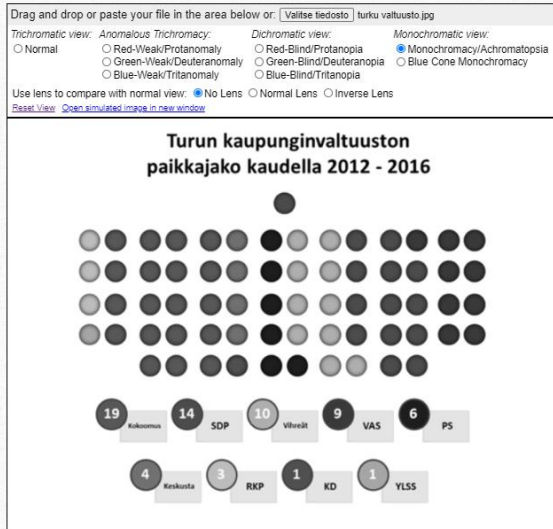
Drag and drop or paste your file in the area below or: Valitse tiedosto turku valtuusto.jpg

Trichromatic view:
Normal

Anomalous Trichromacy:
Red-Weak/Protanomaly
Green-Weak/Deuteranomaly
Blue-Weak/Tritanomaly

Dichromatic view:
Red-Blind/Protanopia
Green-Blind/Deuteranopia
Blue-Blind/Tritanopia

Monochromatic view:
Monochromacy/Achromatopsia
Blue Cone Monochromacy

Use lens to compare with normal view: No Lens Normal Lens Inverse Lens
Reset View Open simulated image in new window

Turun kaupunginvaltuuston paikkajako kaudella 2012 - 2016

19 Kokoomus
14 SDP
10 Vihreät
9 VAS
6 PS
4 Keskusta
3 RKP
1 KD
1 YLSS